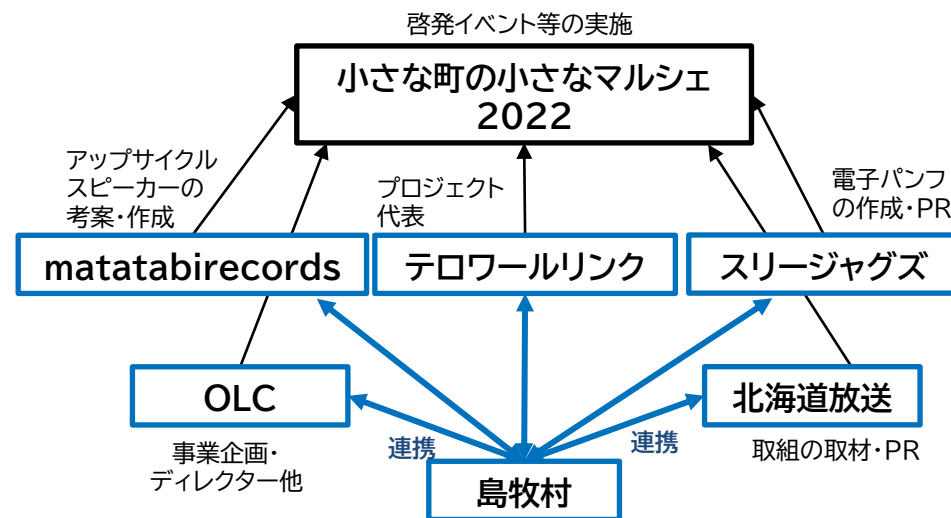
啓発イベント等の実施

小さな町の小さなマルシェ 2022

アップサイクル スピーカーの 考案・作成

プロジェクト 代表

電子パンフ の作成・PR

matatabirecords

テロワールリンク

スリージャグズ

OLC

北海道放送

事業企画・ ディレクター他

連携

連携

取組の取材・PR

島牧村